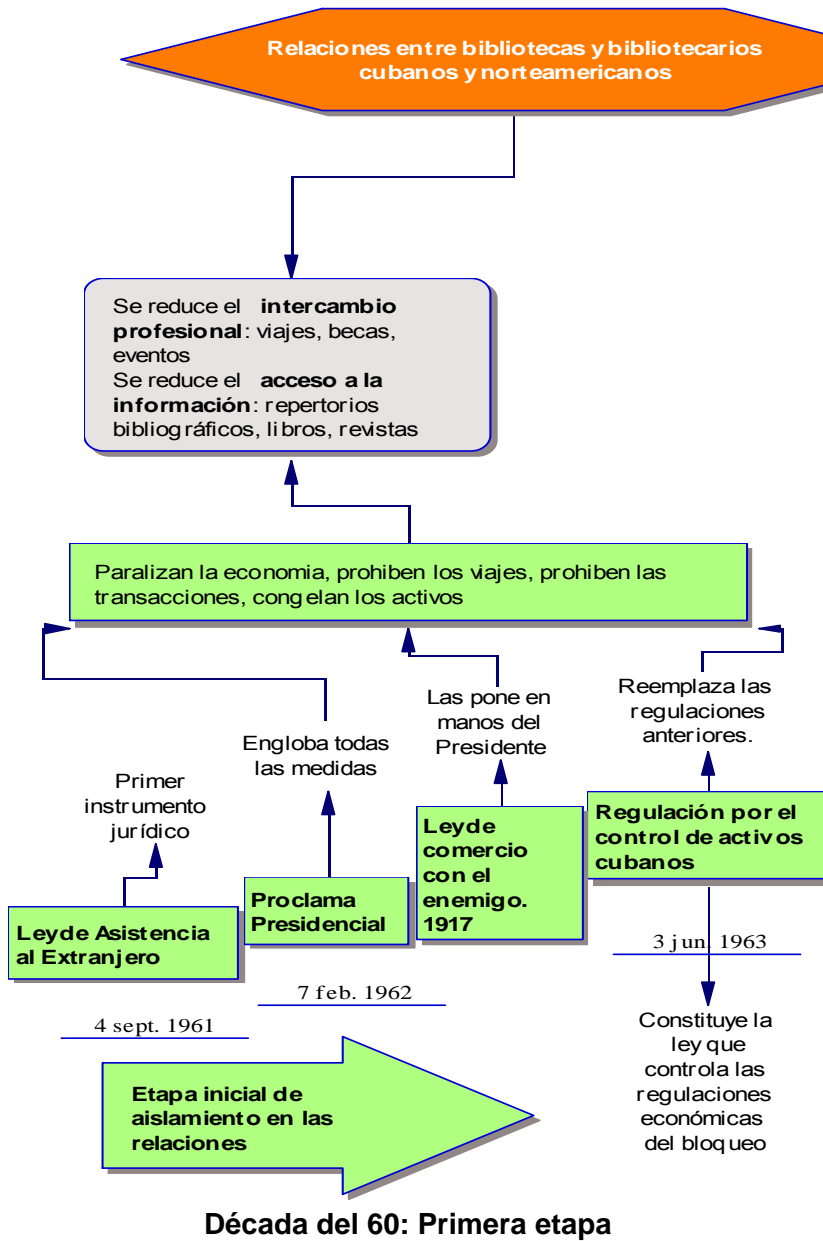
Relaciones entre bibliotecas y bibliotecarios cubanos y norteamericanos

Se reduce el **intercambio profesional**: viajes, becas, eventos
Se reduce el **acceso a la información**: repertorios bibliográficos, libros, revistas

Paralizan la economia, prohiben los viajes, prohiben las transacciones, congelan los activos

Primer instrumento jurídico

Engloba todas las medidas

Las pone en manos del Presidente

Reemplaza las regulaciones anteriores.

Leyde Asistencia al Extranjero

Proclama Presidencial

Leyde comercio con el enemigo. 1917

Regulación por el control de activos cubanos

3 jun. 1963

7 feb. 1962

4 sept. 1961

Constituye la ley que controla las regulaciones económicas del bloqueo

Etapa inicial de aislamiento en las relaciones

Década del 60: Primera etapa